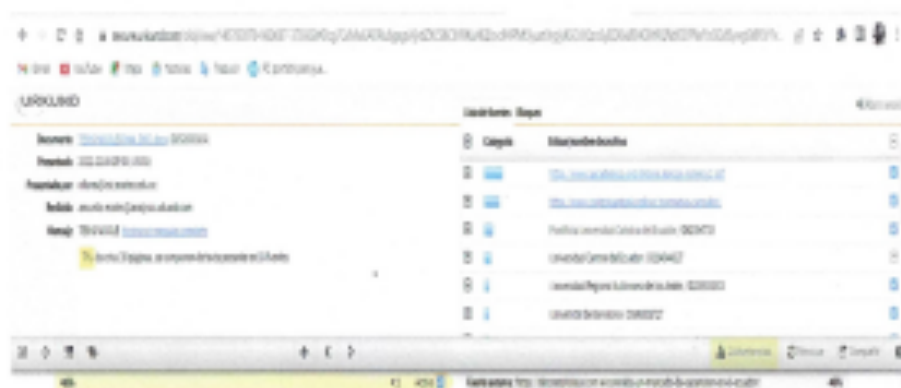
URKUND

Documento: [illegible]

Presentado: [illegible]

Presentado por: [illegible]

Recibido: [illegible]

Mensaje: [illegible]

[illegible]

Lista de fuentes Bloques

| | Categoría | Enlace/nombre de archivo |
|---|---|---|
| | | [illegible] |
| | | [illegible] |
| | | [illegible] |
| | | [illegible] |
| | | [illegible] |
| | | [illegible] |

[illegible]